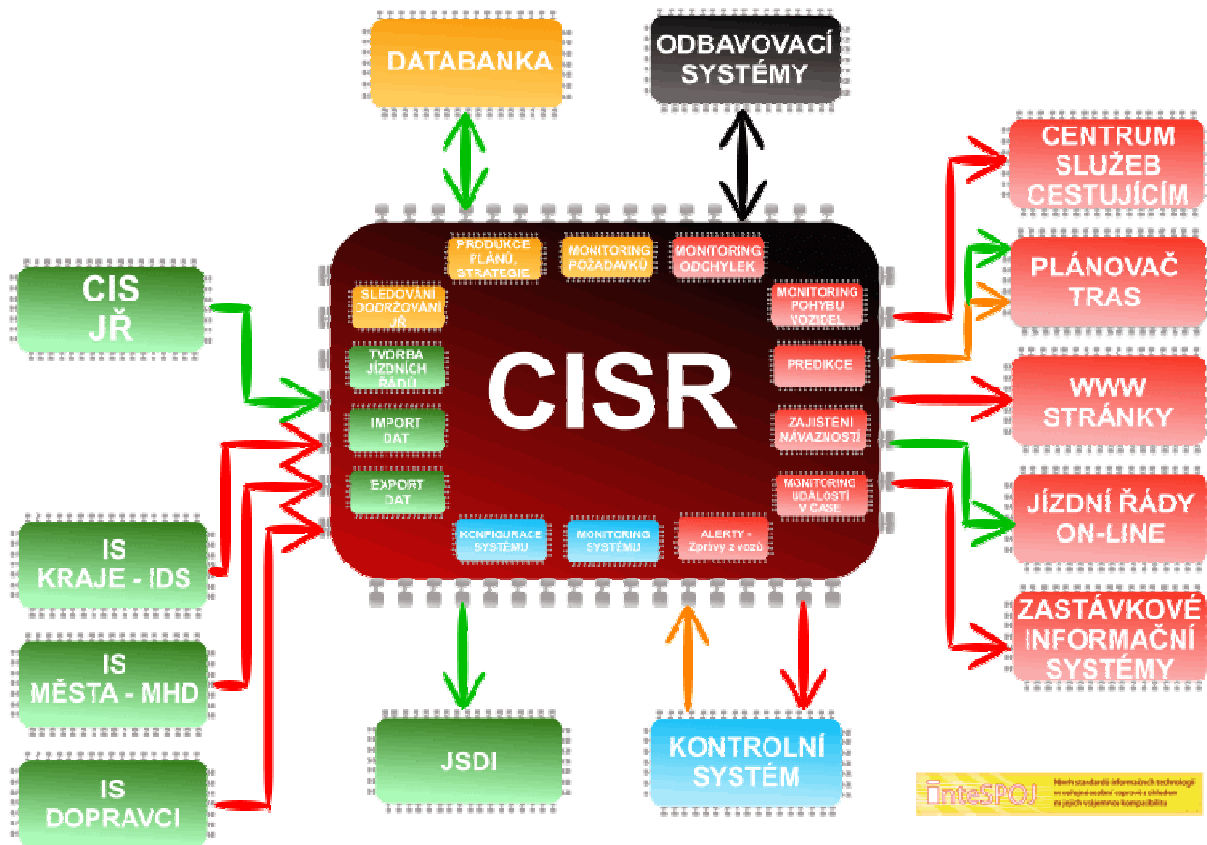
DATABANKA

ODBAVOVACÍ SYSTÉMY

CENTRUM SLUŽEB CESTUJÍCÍM

PLÁNOVAČ TRAS

WWW STRÁNKY

JÍZDNÍ ŘÁDY ON-LINE

ZASTÁVKOVÉ INFORMAČNÍ SYSTÉMY

CIS JŘ

IS KRAJE - IDS

IS MĚSTA - MHD

IS DOPRAVCI

JSDI

KONTROLNÍ SYSTÉM

CISR

PRODUKCE PLÁNŮ, STRATEGIE

MONITORING POŽADAVKŮ

MONITORING ODCHYLEK

SLEDOVÁNÍ DODRŽOVÁNÍ JŘ

TVORBA JÍZDNÍCH ŘÁDŮ

IMPORT DAT

EXPORT DAT

MONITORING POHYBU VOZIDEL

PREDIKCE

ZAJIŠTĚNÍ NÁVAZNOSTI

MONITORING UDÁLOSTÍ V ČASE

KONFIGURACE SYSTÉMU

MONITORING SYSTÉMU

ALERTY - Zprávy z vozů

InteSPOJ

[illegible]